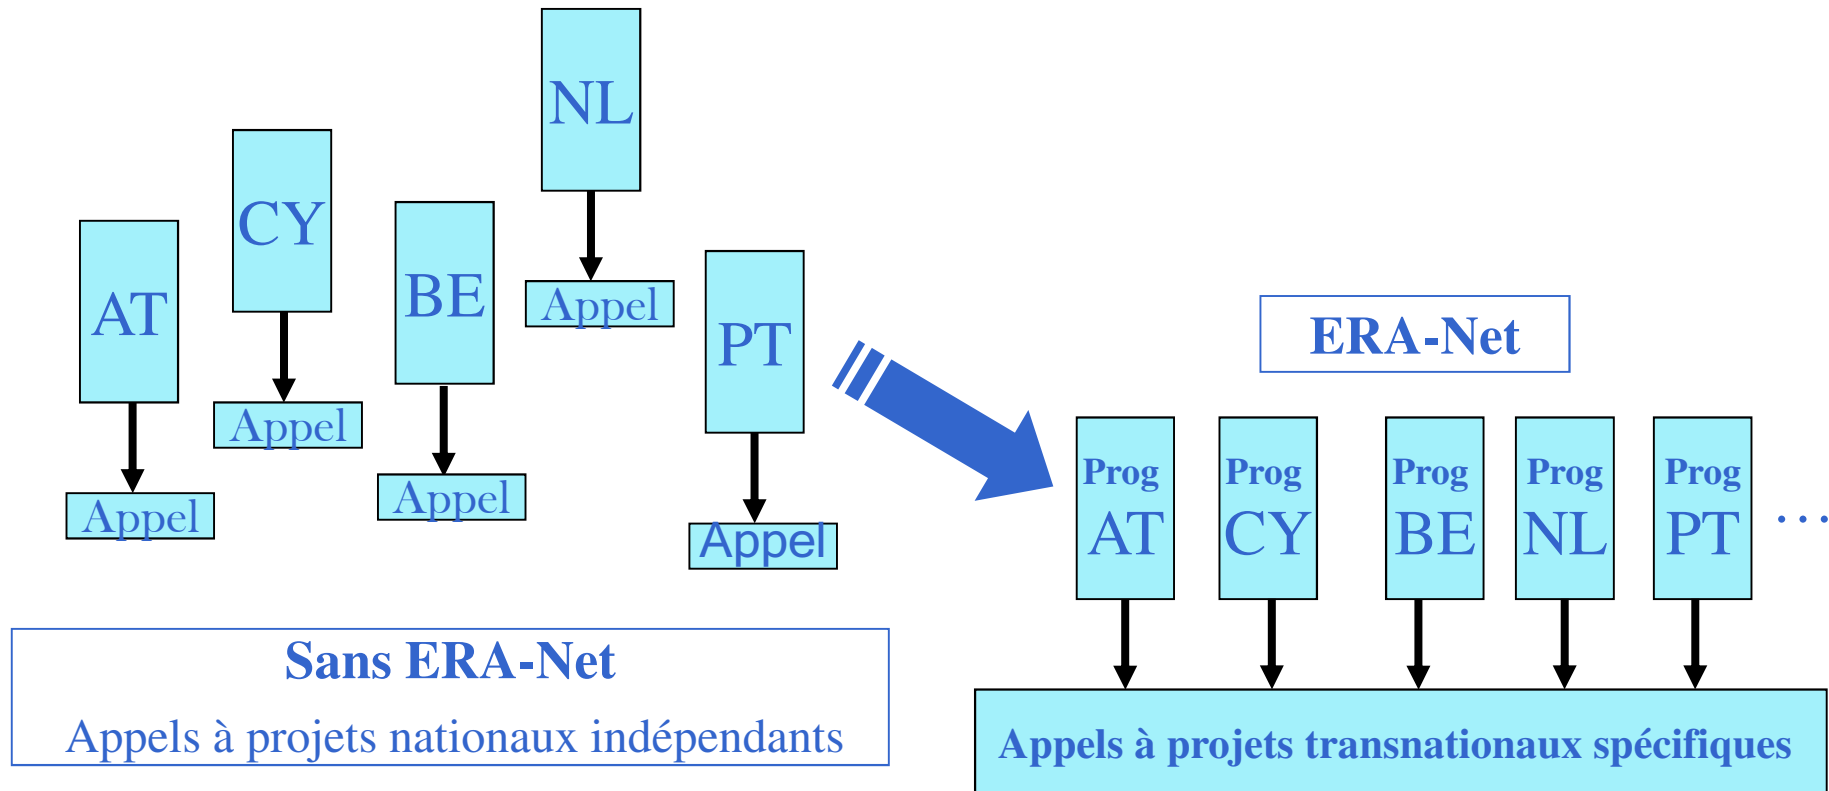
NL

CY

BE

AT

Appel

Appel

Appel

Appel

PT

Appel

ERA-Net

Prog AT

Prog CY

Prog BE

Prog NL

Prog PT

…

Sans ERA-Net

Appels à projets nationaux indépendants

Appels à projets transnationaux spécifiques